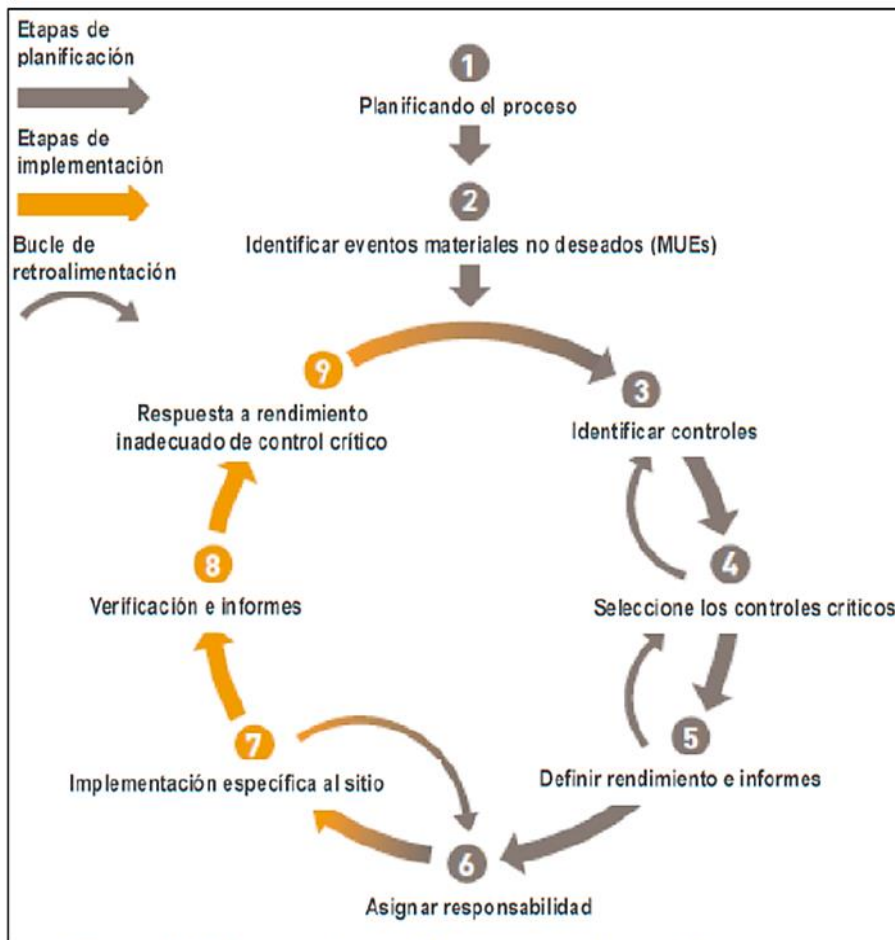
Etapas de planificación

Etapas de implementación

Bucle de retroalimentación

1
Planificando el proceso

2
Identificar eventos materiales no deseados (MUEs)

3
Identificar controles

4
Seleccione los controles críticos

5
Definir rendimiento e informes

6
Asignar responsabilidad

7
Implementación específica al sitio

8
Verificación e informes

9
Respuesta a rendimiento inadecuado de control crítico